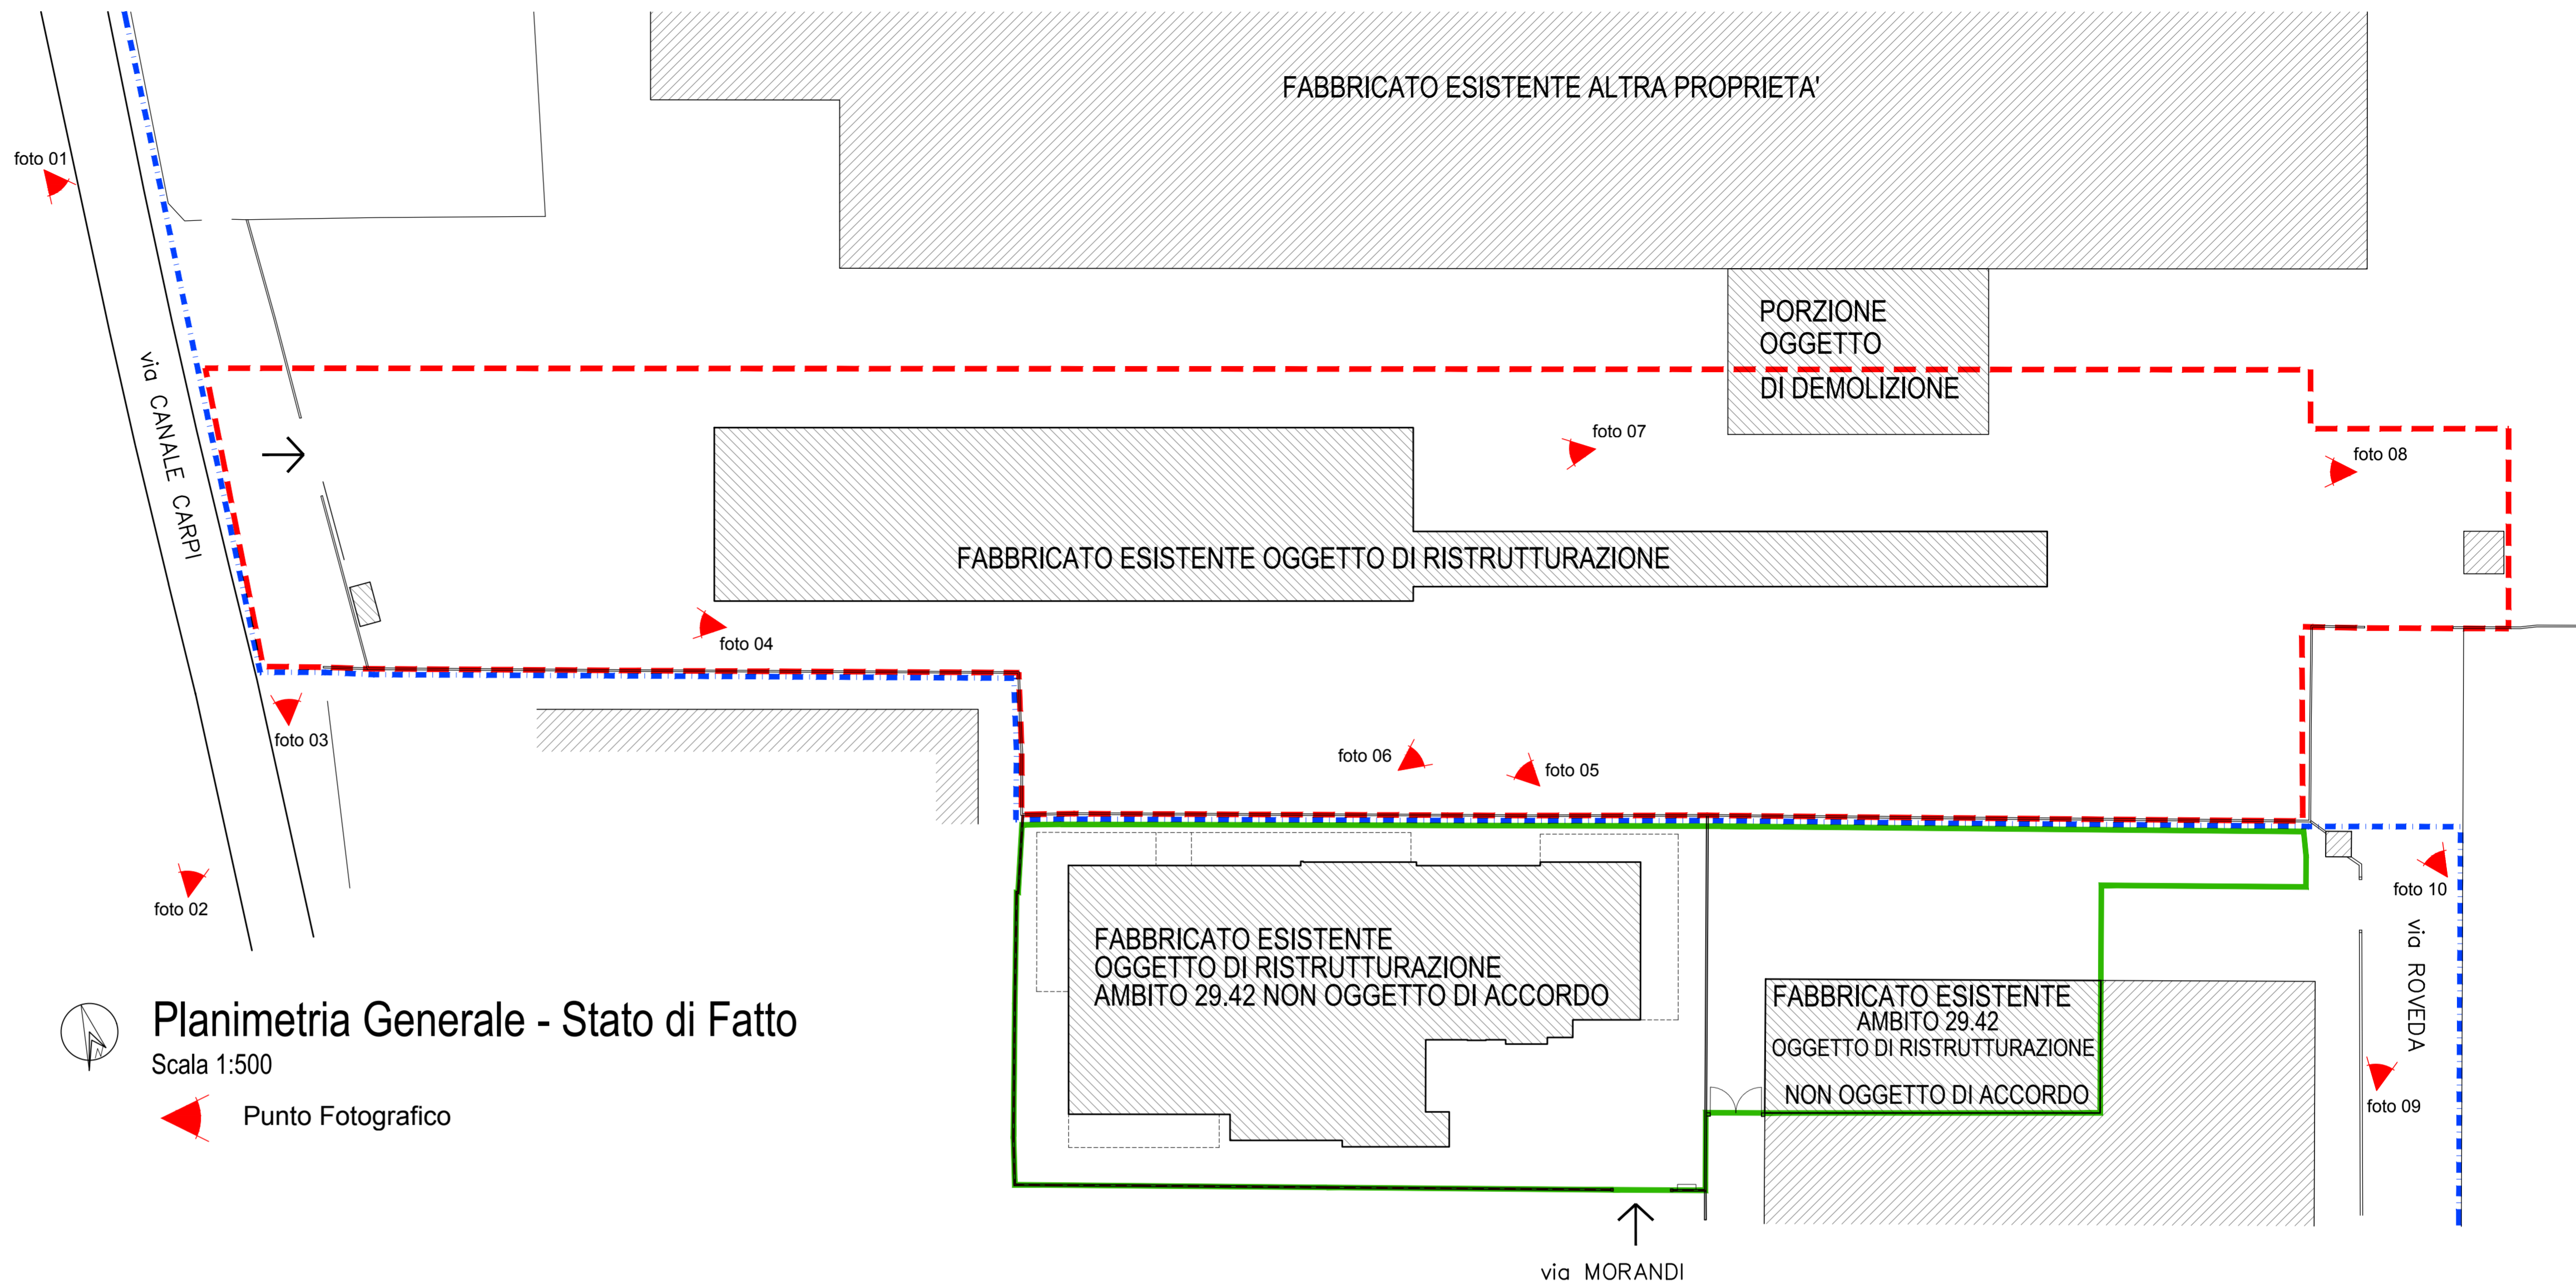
FABBRICATO ESISTENTE ALTRA PROPRIETA'

foto 01

via CANALE CARPI

PORZIONE OGGETTO DI DEMOLIZIONE

foto 07

foto 08

FABBRICATO ESISTENTE OGGETTO DI RISTRUTTURAZIONE

foto 04

foto 03

foto 06

foto 05

foto 02

foto 10

FABBRICATO ESISTENTE OGGETTO DI RISTRUTTURAZIONE AMBITO 29.42 NON OGGETTO DI ACCORDO

FABBRICATO ESISTENTE AMBITO 29.42 OGGETTO DI RISTRUTTURAZIONE NON OGGETTO DI ACCORDO

via ROVEDA

foto 09

Planimetria Generale - Stato di Fatto
Scala 1:500

Punto Fotografico

via MORANDI